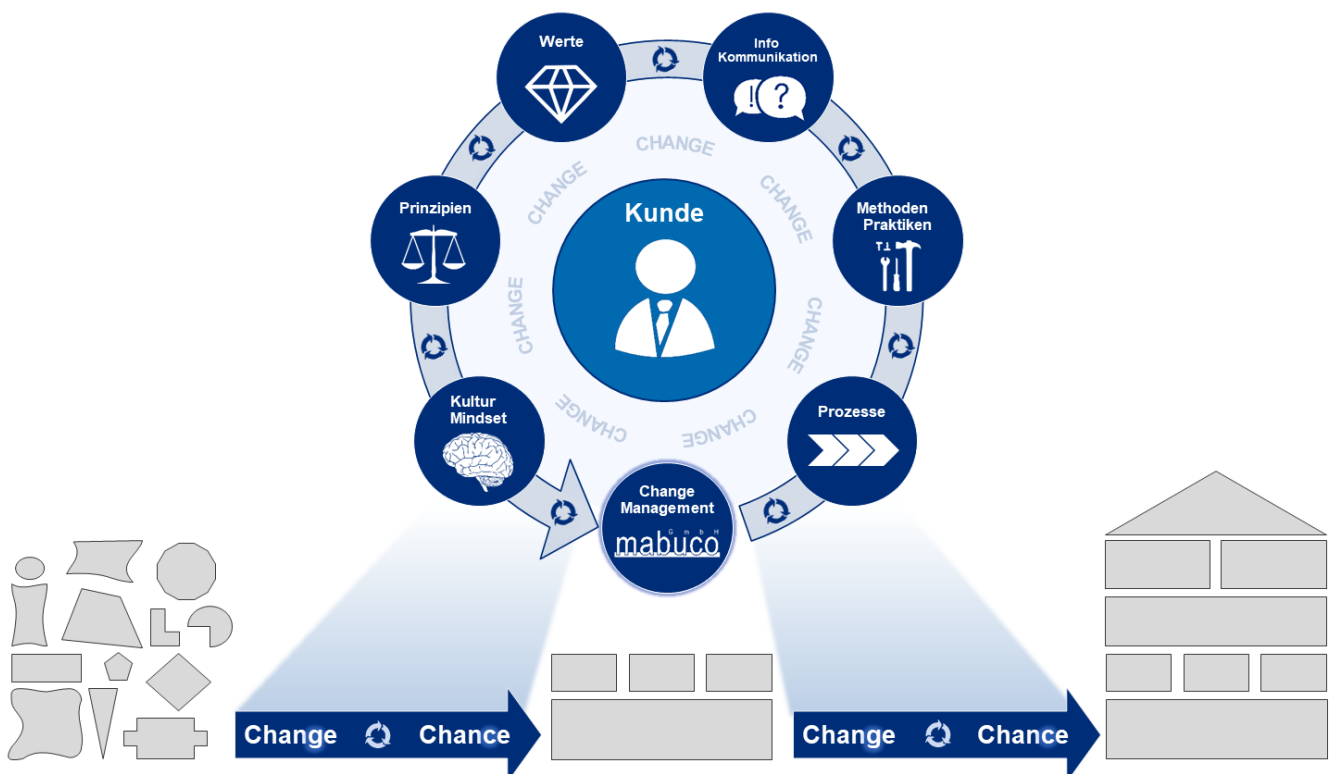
Werte

Info
Kommunikation

CHANGE

CHANGE

CHANGE

Prinzipien

Kunde

Methoden
Praktiken

CHANGE

CHANGE

Kultur
Mindset

CHANGE

CHANGE

Prozesse

Change
Management
GmbH
mabuco

Change Chance

Change Chance